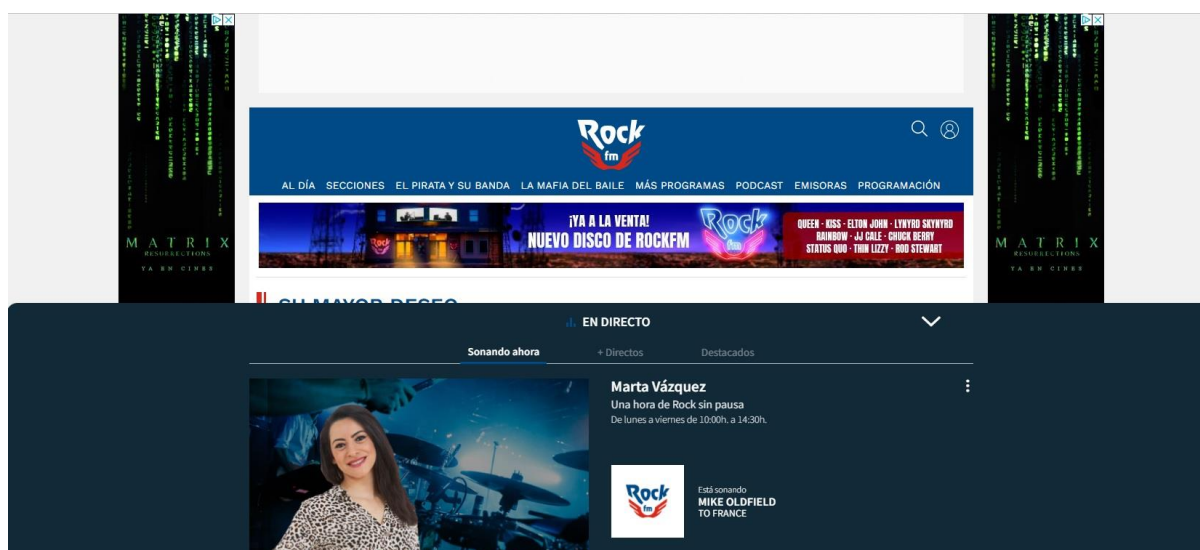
MATRIX
RESURRECTIONS
YA EN CINES

Rock fm

AL DÍA SECCIONES EL PIRATA Y SU BANDA LA MAFIA DEL BAILE MÁS PROGRAMAS PODCAST EMISORAS PROGRAMACIÓN

¡YA A LA VENTA!
NUEVO DISCO DE ROCKFM
Rock fm
QUEEN · KISS · ELTON JOHN · LYNYRD SKYNYRD
RAINBOW · JJ CALE · CHUCK BERRY
STATUS QUO · THIN LIZZY · ROD STEWART

MATRIX
RESURRECTIONS
YA EN CINES

SU MAYOR DESEO

EN DIRECTO

Sonando ahora
+ Directos
Destacados

Marta Vázquez
Una hora de Rock sin pausa
De lunes a viernes de 10:00h. a 14:30h.

Rock fm
Está sonando
MIKE OLDFIELD
TO FRANCE